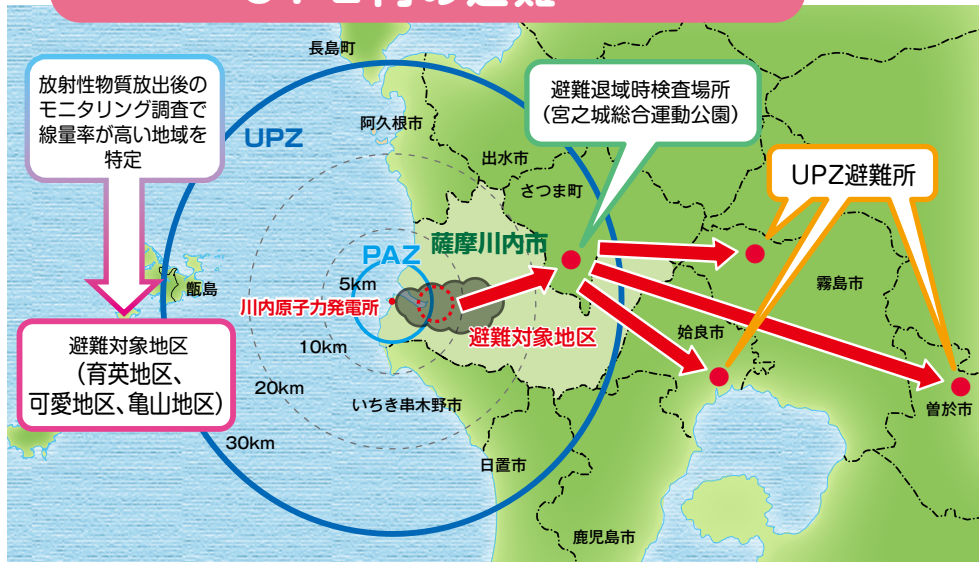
放射性物質放出後のモニタリング調査で線量率が高い地域を特定

長島町

阿久根市

UPZ

出水市

さつま町

避難退域時検査場所
(宮之城総合運動公園)

UPZ避難所

PAZ

薩摩川内市

甑島

5km

川内原子力発電所

避難対象地区

霧島市

姶良市

10km

避難対象地区
(育英地区、
可愛地区、亀山地区)

20km

いちき串木野市

曽於市

30km

日置市

鹿児島市